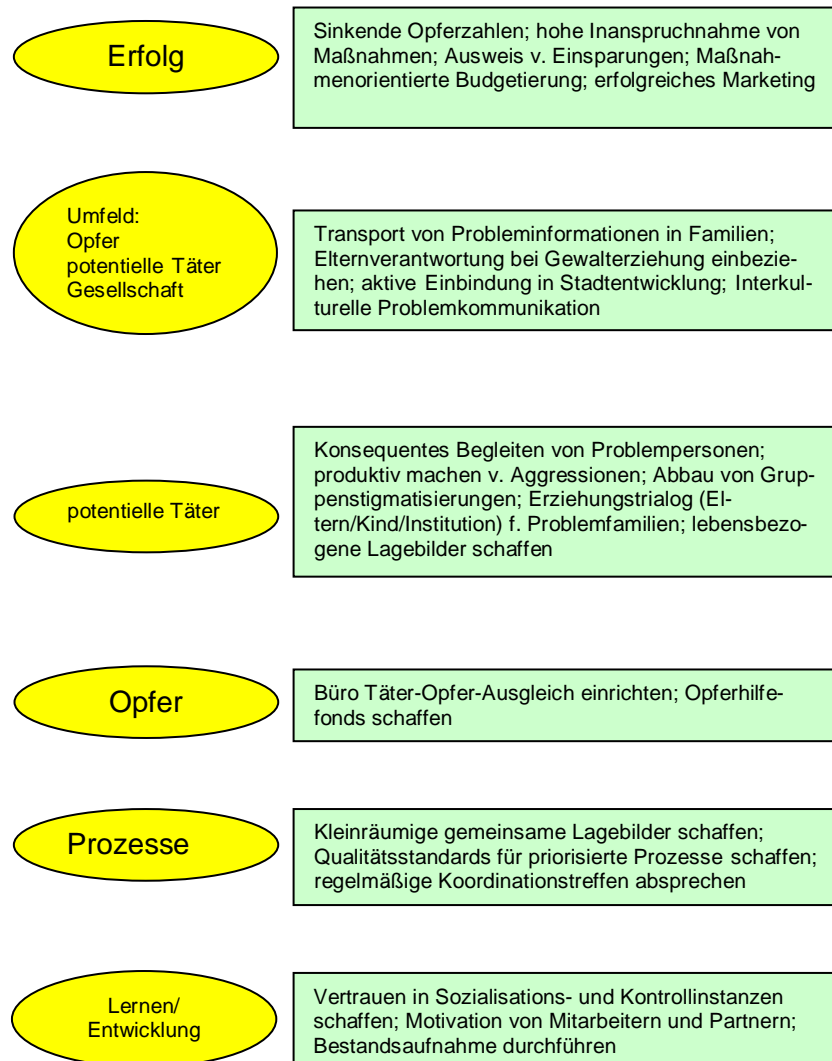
Erfolg

Sinkende Opferzahlen; hohe Inanspruchnahme von Maßnahmen; Ausweis v. Einsparungen; Maßnahmenorientierte Budgetierung; erfolgreiches Marketing

Umfeld:
Opfer
potentielle Täter
Gesellschaft

Transport von Probleminformationen in Familien; Elternverantwortung bei Gewalterziehung einbeziehen; aktive Einbindung in Stadtentwicklung; Interkulturelle Problemkommunikation

potentielle Täter

Konsequentes Begleiten von Problempersonen; produktiv machen v. Aggressionen; Abbau von Gruppenstigmatisierungen; Erziehungstrialog (Eltern/Kind/Institution) f. Problemfamilien; lebensbezogene Lagebilder schaffen

Opfer

Büro Täter-Opfer-Ausgleich einrichten; Opferhilfefonds schaffen

Prozesse

Kleinräumige gemeinsame Lagebilder schaffen; Qualitätsstandards für priorisierte Prozesse schaffen; regelmäßige Koordinationstreffen absprechen

Lernen/
Entwicklung

Vertrauen in Sozialisations- und Kontrollinstanzen schaffen; Motivation von Mitarbeitern und Partnern; Bestandsaufnahme durchführen